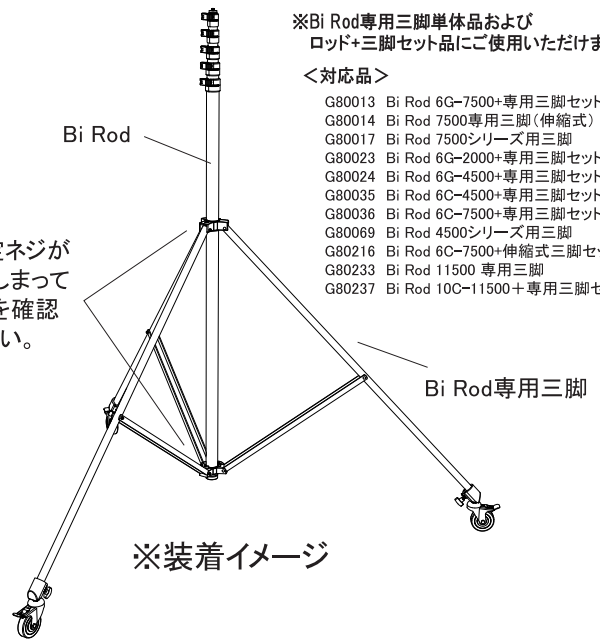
※Bi Rod専用三脚単体品および
ロッド+三脚セット品にご使用いただけま

<対応品>

G80013 Bi Rod 6G-7500+専用三脚セット
G80014 Bi Rod 7500専用三脚(伸縮式)
G80017 Bi Rod 7500シリーズ用三脚
G80023 Bi Rod 6G-2000+専用三脚セット
G80024 Bi Rod 6G-4500+専用三脚セット
G80035 Bi Rod 6C-4500+専用三脚セット
G80036 Bi Rod 6C-7500+専用三脚セット
G80069 Bi Rod 4500シリーズ用三脚
G80216 Bi Rod 6C-7500+伸縮式三脚セ
G80233 Bi Rod 11500 専用三脚
G80237 Bi Rod 10C-11500+専用三脚セ

Bi Rod

ネジが
しまって
を確認
い。

Bi Rod専用三脚

※装着イメージ